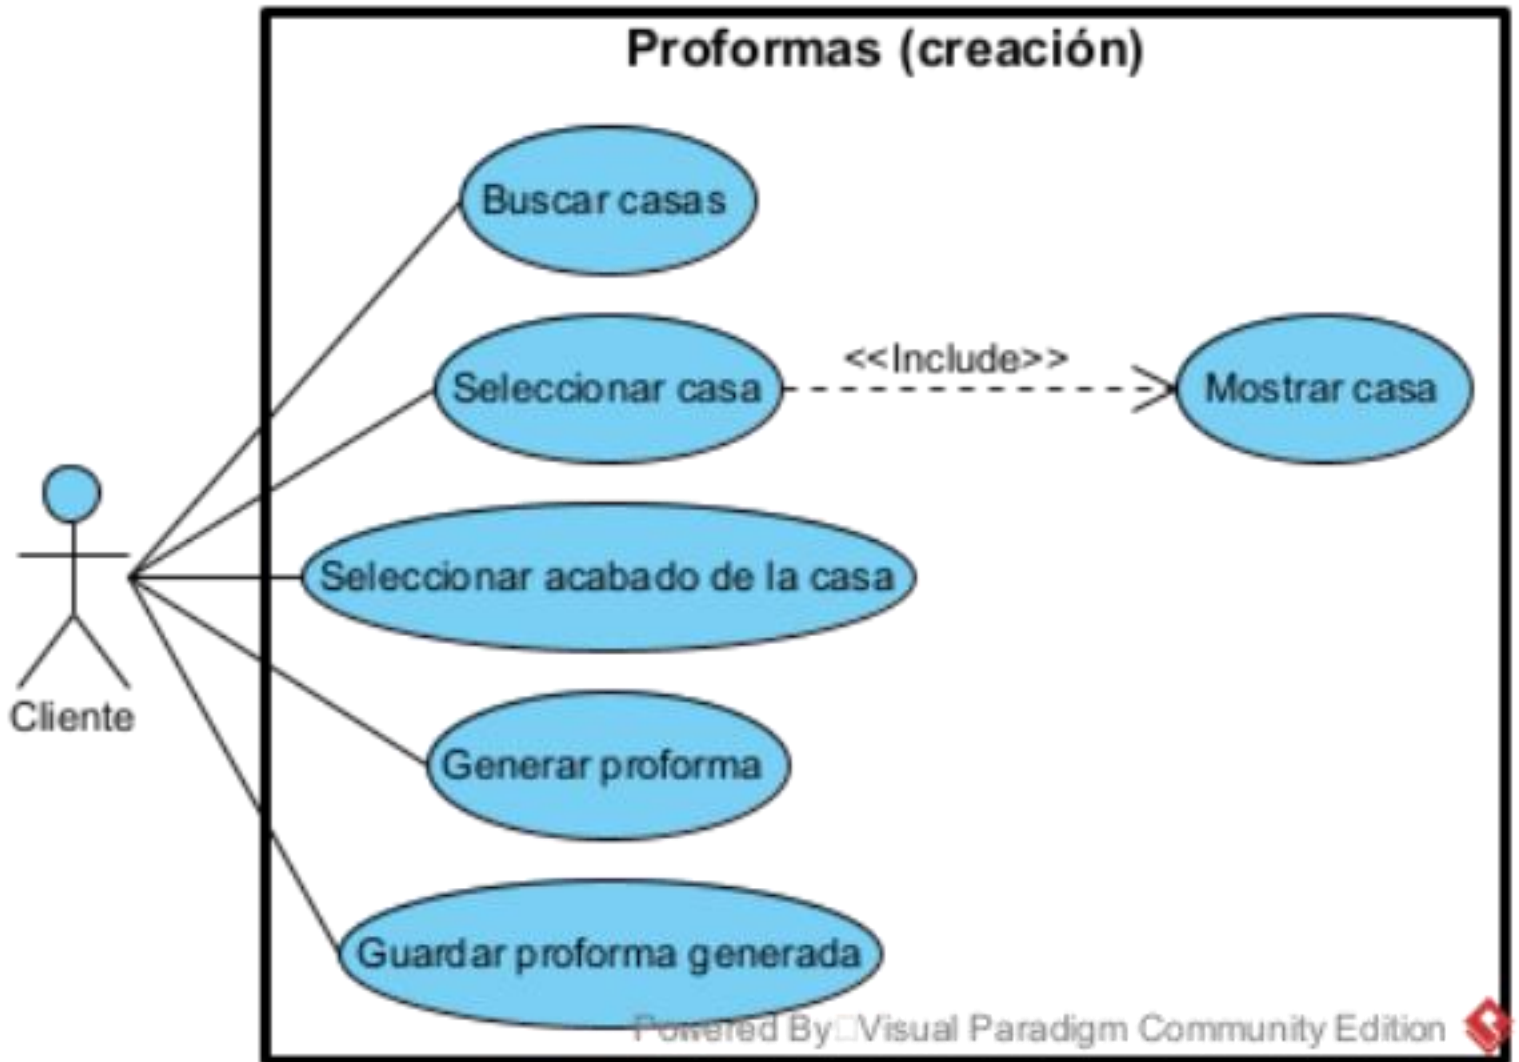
Proformas (creación)

Cliente

Buscar casas

Seleccionar casa

<<Include>>

Mostrar casa

Seleccionar acabado de la casa

Generar proforma

Guardar proforma generada

Powered By□Visual Paradigm Community Edition